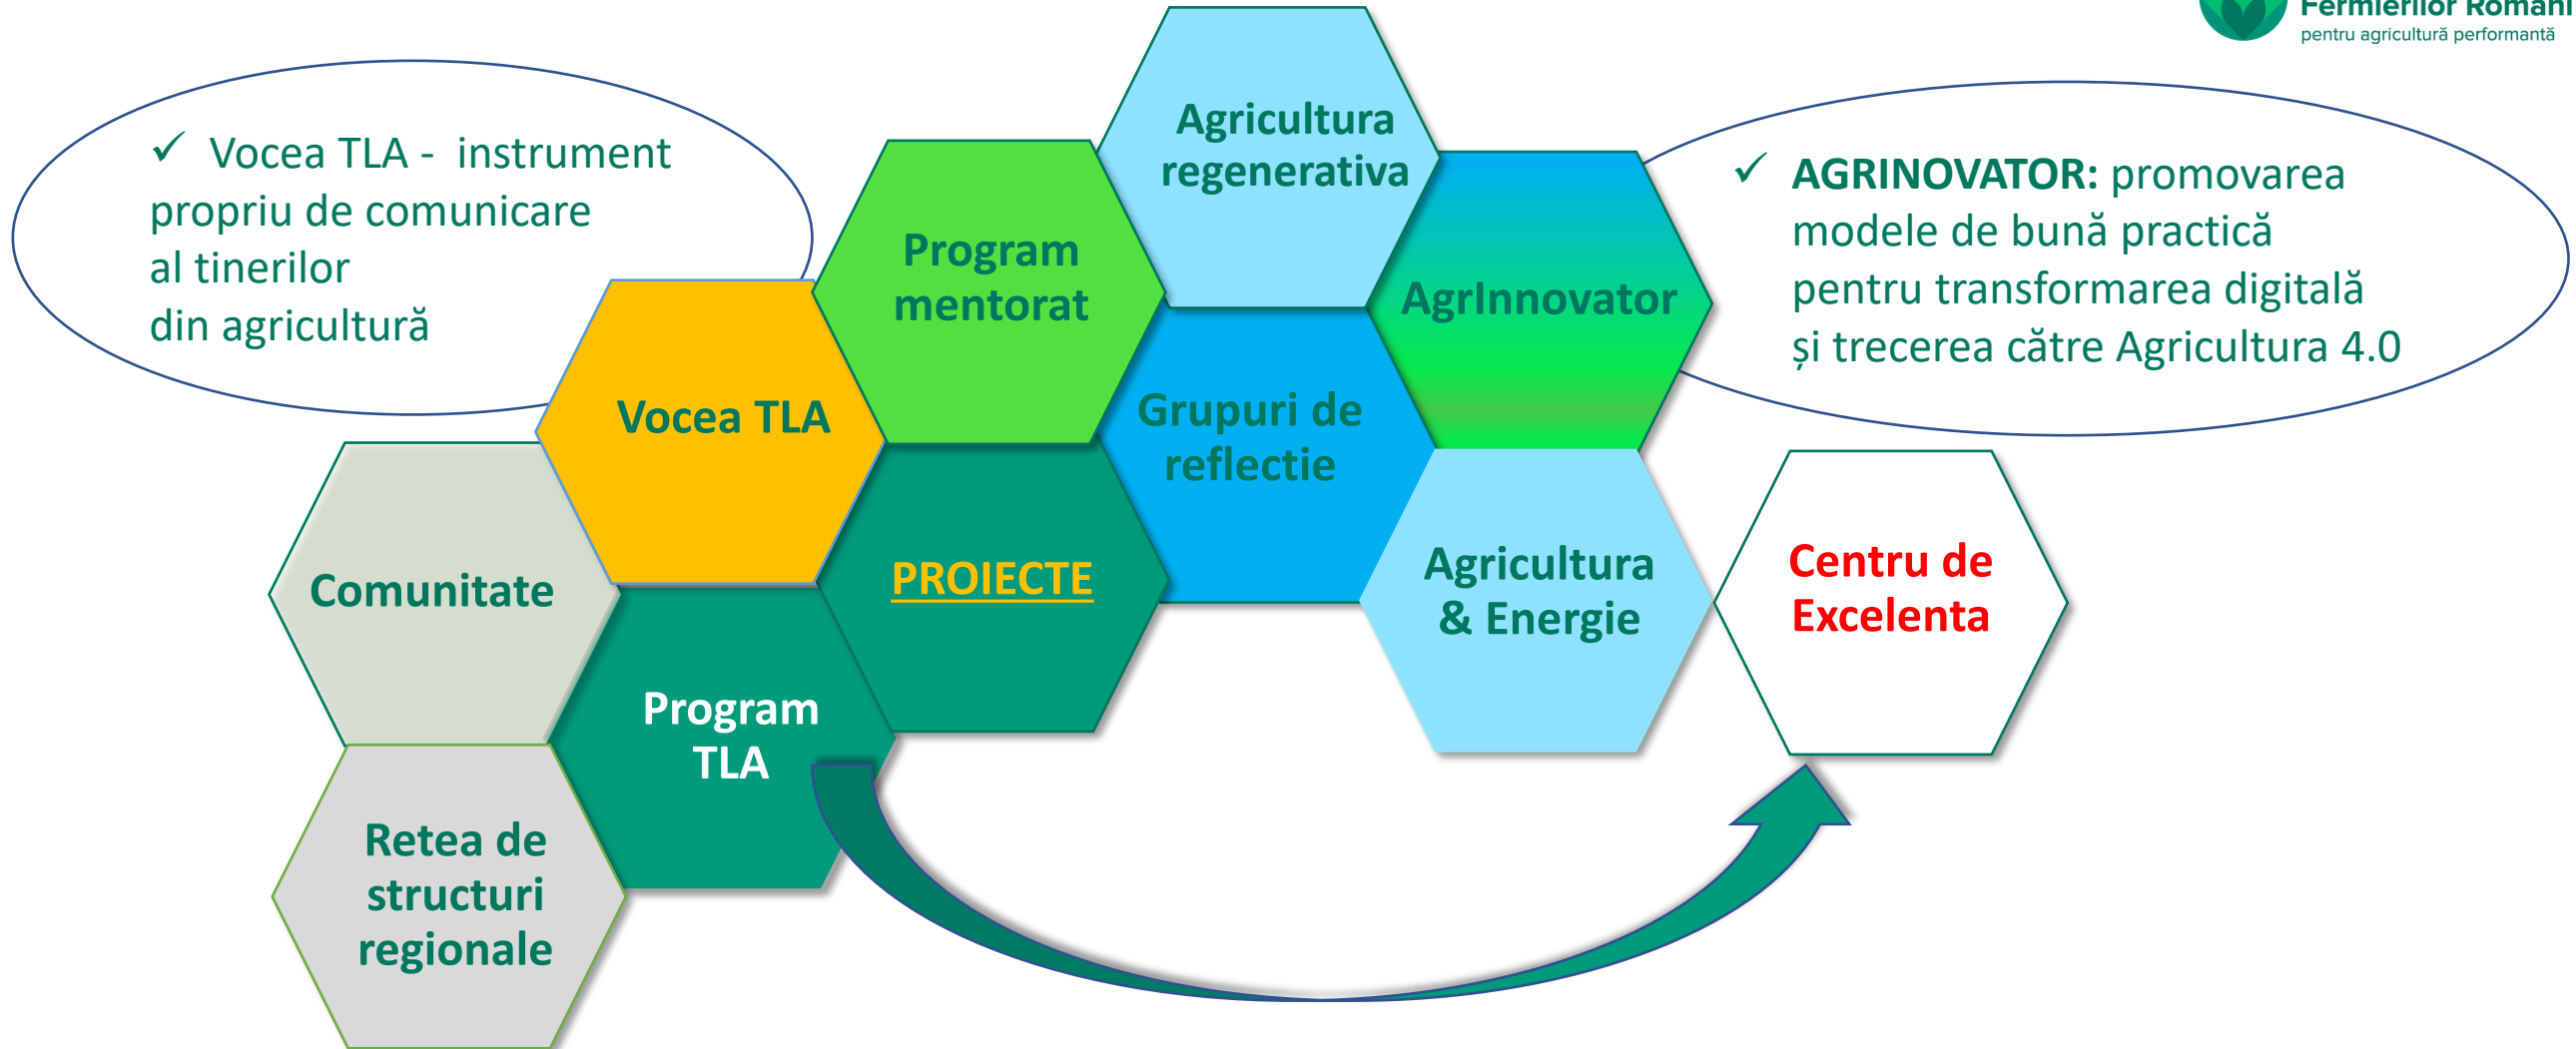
Fermierilor Români
pentru agricultură performantă

✓ Vocea TLA - instrument propriu de comunicare al tinerilor din agricultură

✓ AGRINOVATOR: promovarea modele de bună practică pentru transformarea digitală și trecerea către Agricultura 4.0

Agricultura regenerativa

Program mentorat

AgrInnovator

Vocea TLA

Grupuri de reflectie

Comunitate

PROIECTE

Agricultura & Energie

Centru de Excelenta

Program TLA

Retea de structuri regionale